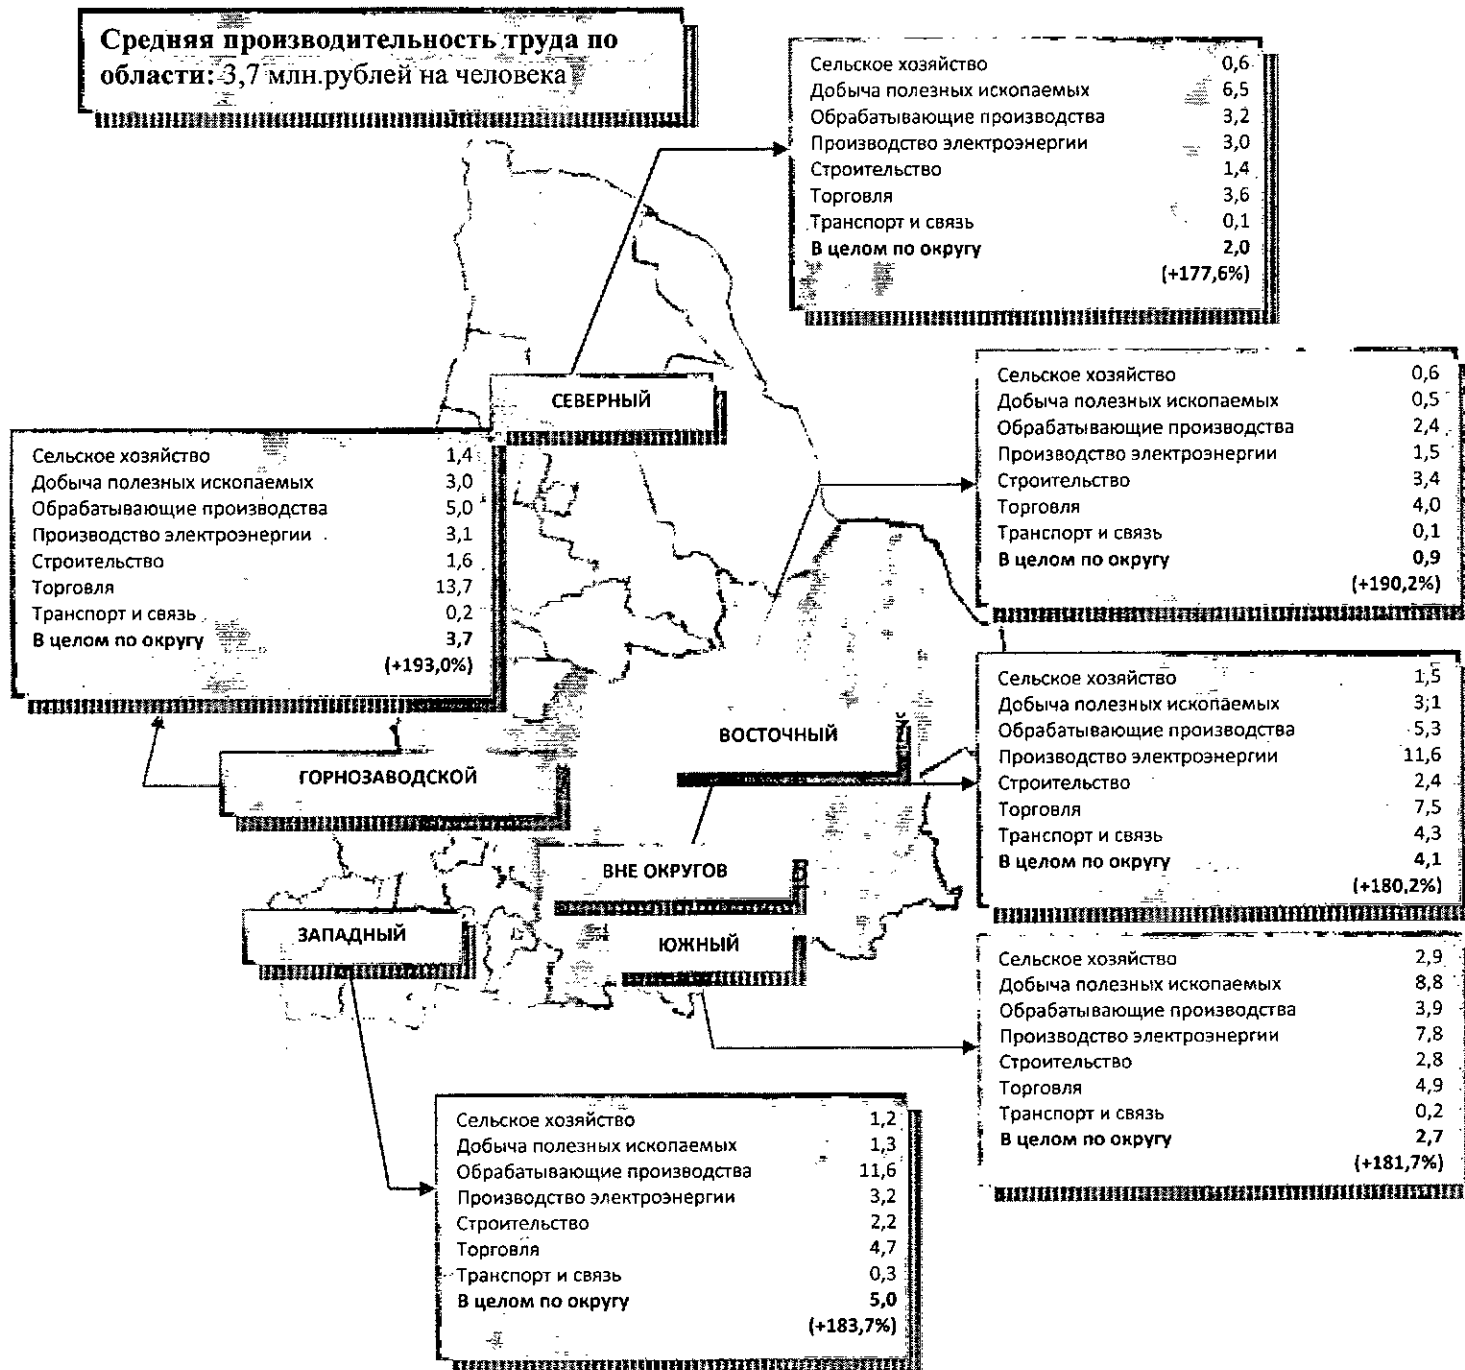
Средняя производительность труда по области: 3,7 млн.рублей на человека

| Сельское хозяйство | 0,6 |
|---|---|
| Добыча полезных ископаемых | 6,5 |
| Обрабатывающие производства | 3,2 |
| Производство электроэнергии | 3,0 |
| Строительство | 1,4 |
| Торговля | 3,6 |
| Транспорт и связь | 0,1 |
| **В целом по округу** | **2,0** |
| | **(+177,6%)** |

СЕВЕРНЫЙ

| Сельское хозяйство | 0,6 |
|---|---|
| Добыча полезных ископаемых | 0,5 |
| Обрабатывающие производства | 2,4 |
| Производство электроэнергии | 1,5 |
| Строительство | 3,4 |
| Торговля | 4,0 |
| Транспорт и связь | 0,1 |
| **В целом по округу** | **0,9** |
| | **(+190,2%)** |

| Сельское хозяйство | 1,4 |
|---|---|
| Добыча полезных ископаемых | 3,0 |
| Обрабатывающие производства | 5,0 |
| Производство электроэнергии | 3,1 |
| Строительство | 1,6 |
| Торговля | 13,7 |
| Транспорт и связь | 0,2 |
| **В целом по округу** | **3,7** |
| | **(+193,0%)** |

| Сельское хозяйство | 1,5 |
|---|---|
| Добыча полезных ископаемых | 3,1 |
| Обрабатывающие производства | 5,3 |
| Производство электроэнергии | 11,6 |
| Строительство | 2,4 |
| Торговля | 7,5 |
| Транспорт и связь | 4,3 |
| **В целом по округу** | **4,1** |
| | **(+180,2%)** |

ВОСТОЧНЫЙ

ГОРНОЗАВОДСКОЙ

ВНЕ ОКРУГОВ

ЗАПАДНЫЙ

ЮЖНЫЙ

| Сельское хозяйство | 2,9 |
|---|---|
| Добыча полезных ископаемых | 8,8 |
| Обрабатывающие производства | 3,9 |
| Производство электроэнергии | 7,8 |
| Строительство | 2,8 |
| Торговля | 4,9 |
| Транспорт и связь | 0,2 |
| **В целом по округу** | **2,7** |
| | **(+181,7%)** |

| Сельское хозяйство | 1,2 |
|---|---|
| Добыча полезных ископаемых | 1,3 |
| Обрабатывающие производства | 11,6 |
| Производство электроэнергии | 3,2 |
| Строительство | 2,2 |
| Торговля | 4,7 |
| Транспорт и связь | 0,3 |
| **В целом по округу** | **5,0** |
| | **(+183,7%)** |